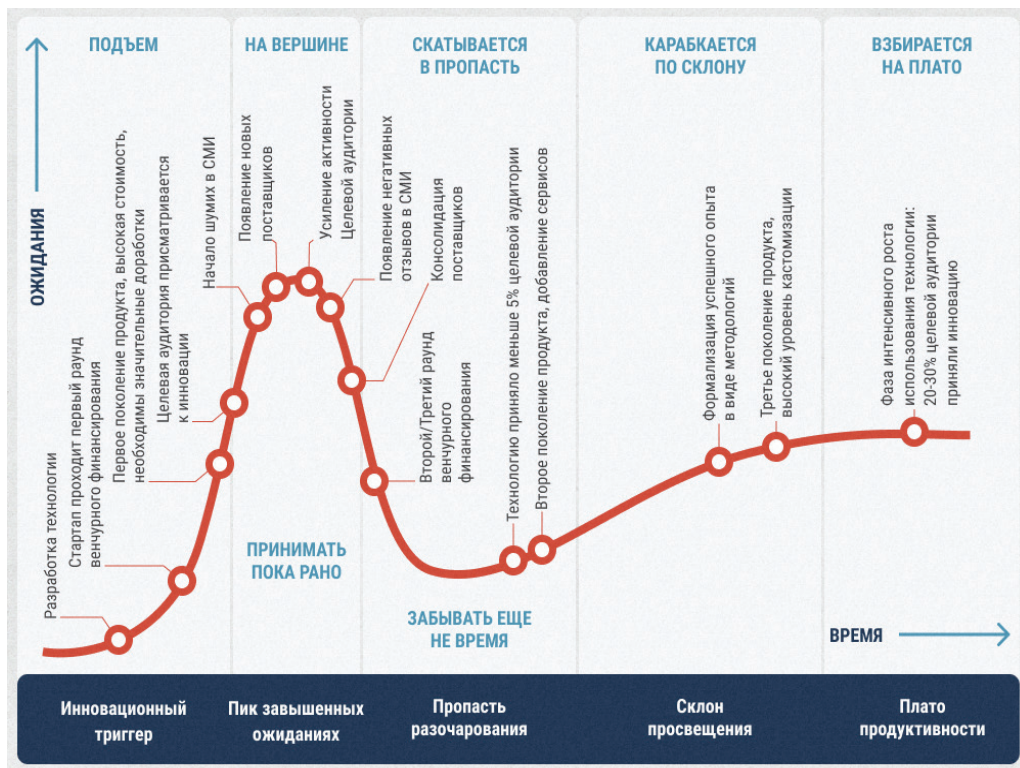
ПОДЪЕМ

НА ВЕРШИНЕ

СКАТЫВАЕТСЯ В ПРОПАСТЬ

КАРАБКАЕТСЯ ПО СКЛОНУ

ВЗБИРАЕТСЯ НА ПЛАТО

ОЖИДАНИЯ

Разработка технологии

Стартап проходит первый раунд венчурного финансирования

Первое поколение продукта, высокая стоимость, необходимы значительные доработки

Целевая аудитория присматривается к инновации

Начало шумихи в СМИ

Появление новых поставщиков

Усиление активности целевой аудитории

Появление негативных отзывов в СМИ

Консолидация поставщиков

Второй/Третий раунд венчурного финансирования

Технологию приняло меньше 5% целевой аудитории

Второе поколение продукта, добавление сервисов

Формализация успешного опыта в виде методологий

Третье поколение продукта, высокий уровень кастомизации

Фаза интенсивного роста использования технологии: 20-30% целевой аудитории приняли инновацию

ПРИНИМАТЬ ПОКА РАНО

ЗАБЫВАТЬ ЕЩЕ НЕ ВРЕМЯ

ВРЕМЯ

Инновационный триггер

Пик завышенных ожиданиях

Пропасть разочарования

Склон просвещения

Плато продуктивности